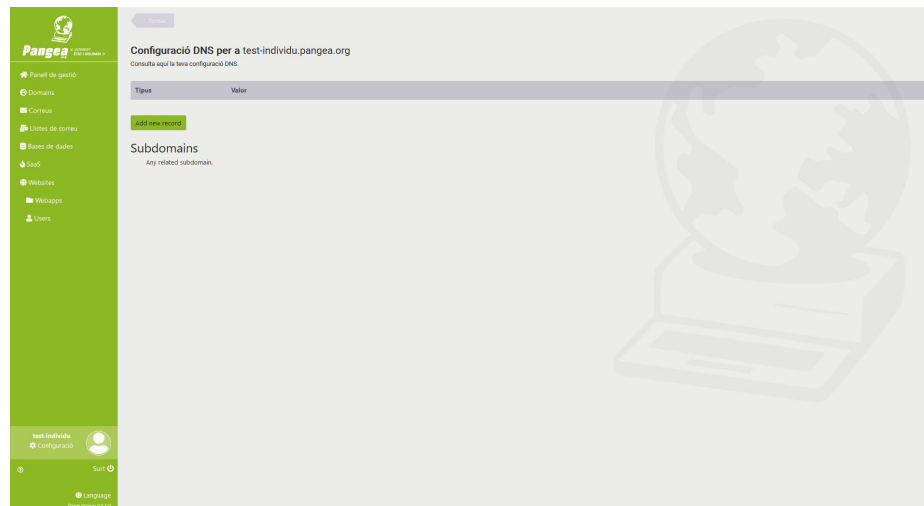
Pangea « INTERNET ÈTIC I SOLIDARI »

Panell de gestió
Domains
Correus
Llistes de correu
Bases de dades
SaaS
Websites
Webapps
Users

test-individu
Configuració

Surt

Language

Tornar

Configuració DNS per a test-individu.pangea.org
Consulta aquí la teva configuració DNS.

| Tipus | Valor |
|---|---|

Add new record

Subdomains
Any related subdomain.